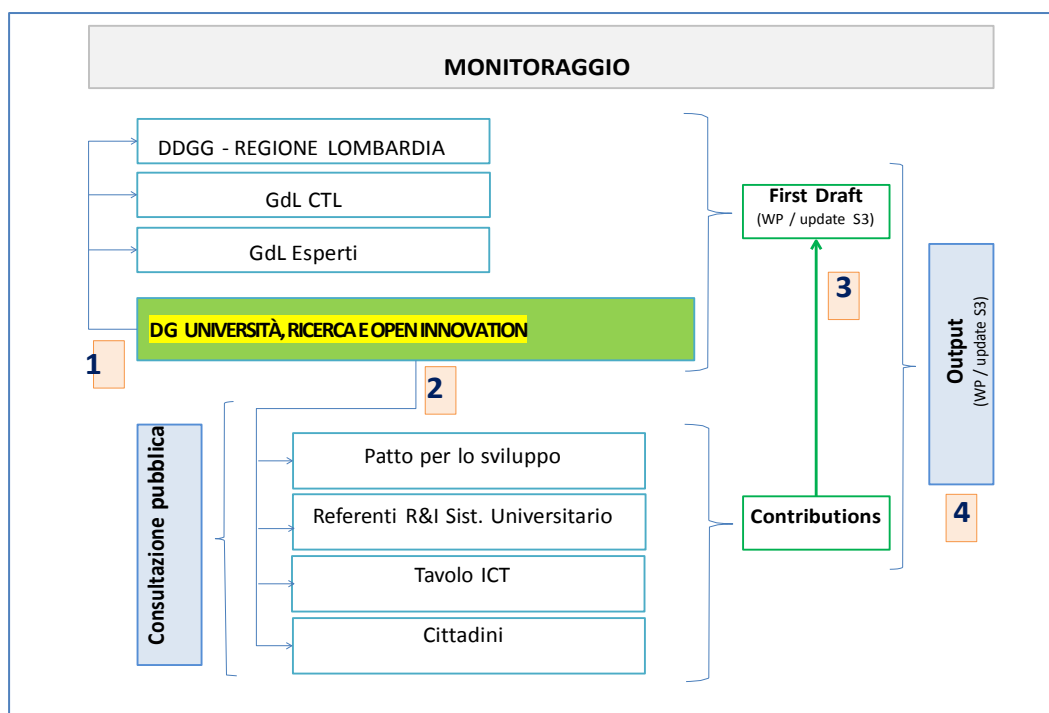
MONITORAGGIO

DDGG - REGIONE LOMBARDIA

GdL CTL

GdL Esperti

DG UNIVERSITÀ, RICERCA E OPEN INNOVATION

1

First Draft
(WP / update S3)

3

Output
(WP / update S3)

2

Consultazione pubblica

Patto per lo sviluppo

Referenti R&I Sist. Universitario

Tavolo ICT

Cittadini

Contributions

4